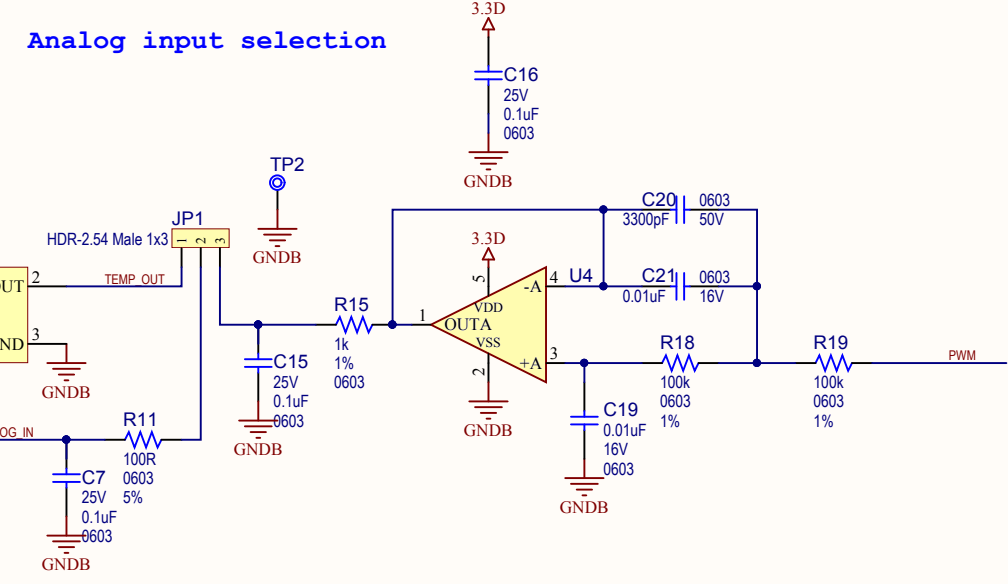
Analog input selection

3.3D
C16
25V
0.1uF
0603
GNDB

TP2
GNDB

JP1
HDR-2.54 Male 1x3
1 2 3

OUT
2
TEMP_OUT
ND
3
GNDB

OG_IN
R11
100R
0603
5%

C7
25V
0.1uF
0603
GNDB

C15
25V
0.1uF
0603
GNDB

R15
1k
1%
0603

C20 0603
3300pF 50V

C21 0603
0.01uF 16V

3.3D
5
VDD
1
OUTA
VSS
2
GNDB
-A
4
U4
+A
3

C19
0.01uF
16V
0603
GNDB

R18
100k
0603
1%

R19
100k
0603
1%

PWM